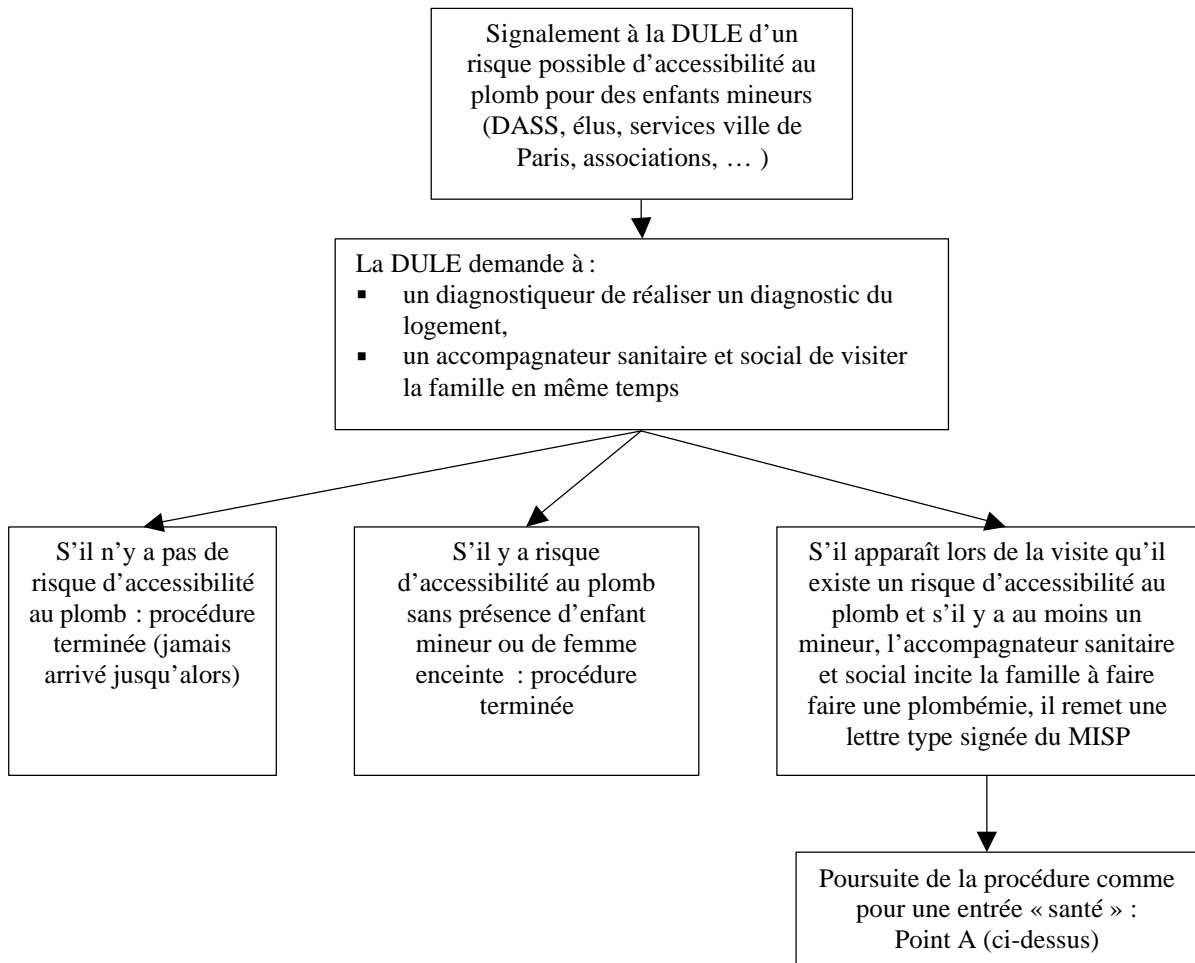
Signalement à la DULE d'un risque possible d'accessibilité au plomb pour des enfants mineurs (DASS, élus, services ville de Paris, associations, … )

La DULE demande à :
▪ un diagnostiqueur de réaliser un diagnostic du logement,
▪ un accompagnateur sanitaire et social de visiter la famille en même temps

S'il n'y a pas de risque d'accessibilité au plomb : procédure terminée (jamais arrivé jusqu'alors)

S'il y a risque d'accessibilité au plomb sans présence d'enfant mineur ou de femme enceinte : procédure terminée

S'il apparaît lors de la visite qu'il existe un risque d'accessibilité au plomb et s'il y a au moins un mineur, l'accompagnateur sanitaire et social incite la famille à faire faire une plombémie, il remet une lettre type signée du MISP

Poursuite de la procédure comme pour une entrée « santé » : Point A (ci-dessus)